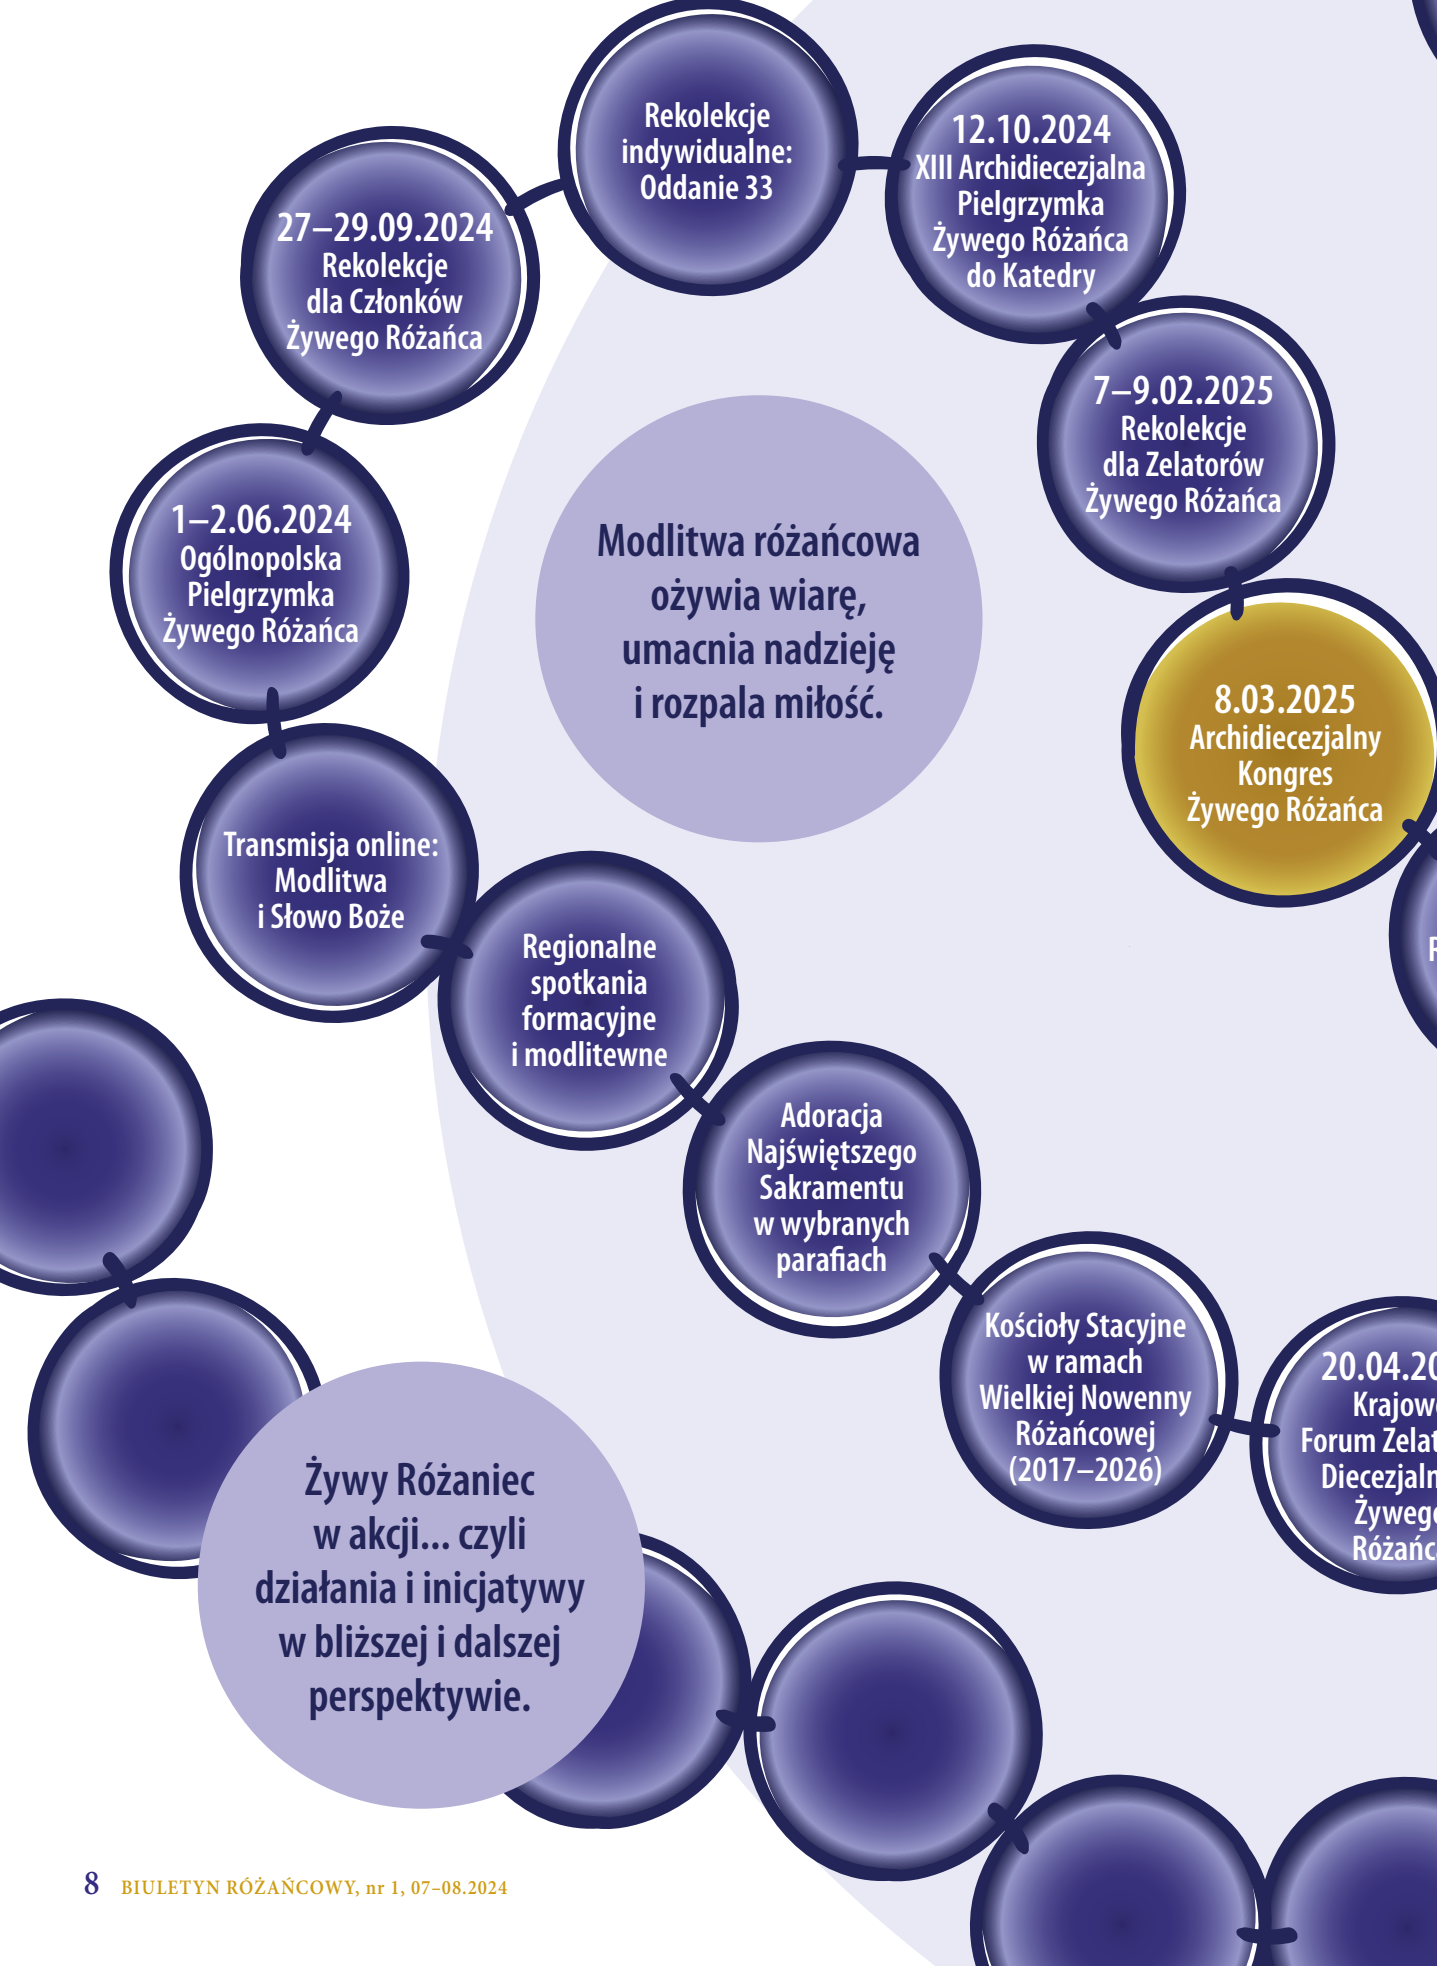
Modlitwa różańcowa ożywia wiarę, umacnia nadzieję i rozpala miłość.

1–2.06.2024
Ogólnopolska Pielgrzymka Żywego Różańca

27–29.09.2024
Rekolekcje dla Członków Żywego Różańca

Rekolekcje indywidualne: Oddanie 33

12.10.2024
XIII Archidiecezjalna Pielgrzymka Żywego Różańca do Katedry

7–9.02.2025
Rekolekcje dla Zelatorów Żywego Różańca

8.03.2025
Archidiecezjalny Kongres Żywego Różańca

Transmisja online: Modlitwa i Słowo Boże

Regionalne spotkania formacyjne i modlitewne

Adoracja Najświętszego Sakramentu w wybranych parafiach

Kościoły Stacyjne w ramach Wielkiej Nowenny Różańcowej (2017–2026)

20.04.20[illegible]
Krajow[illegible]
Forum Zelat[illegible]
Diecezjaln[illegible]
Żyweg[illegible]
Różańc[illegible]

F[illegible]

Żywy Różaniec w akcji... czyli działania i inicjatywy w bliższej i dalszej perspektywie.

8 BIULETYN RÓŻAŃCOWY, nr 1, 07–08.2024